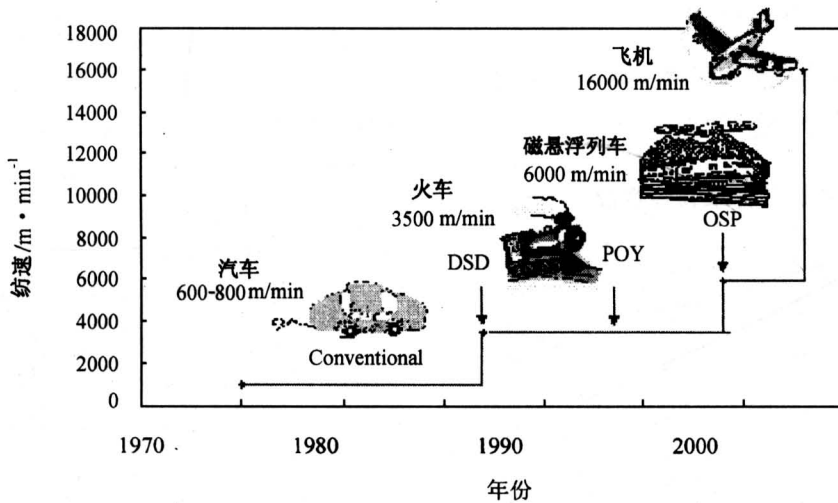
18000
16000
14000
12000
10000
8000
6000
4000
2000
0

纺速/m · min$^{-1}$

飞机
16000 m/min

磁悬浮列车
6000 m/min

火车
3500 m/min

汽车
600-800 m/min

DSD
POY
OSP
Conventional

1970
1980
1990
2000

年份